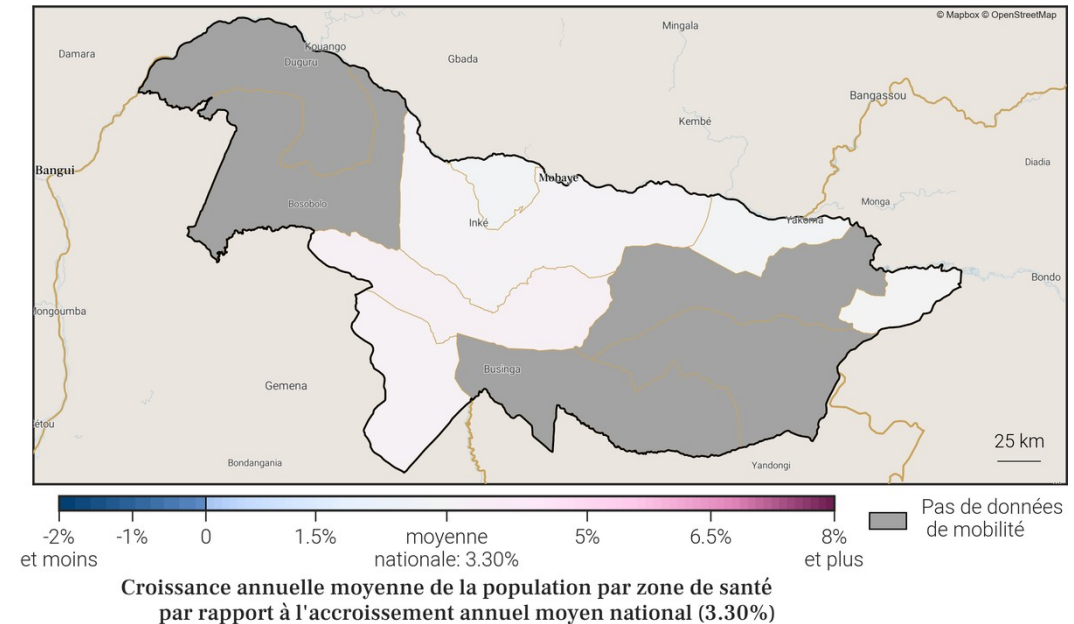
© Mapbox © OpenStreetMap

Damara
Kouango
Duguru
Gbada
Mingala
Bangassou
Kembé
Bangui
Mobaye
Diadia
Bosobolo
Inké
Monga
Yakoma
Bondo
Mongoumba
Gemena
Businga
étou
25 km
Bondangania
Yandongi

-2% et moins
-1%
0
1.5%
moyenne nationale: 3.30%
5%
6.5%
8% et plus
Pas de données de mobilité

Croissance annuelle moyenne de la population par zone de santé par rapport à l'accroissement annuel moyen national (3.30%)